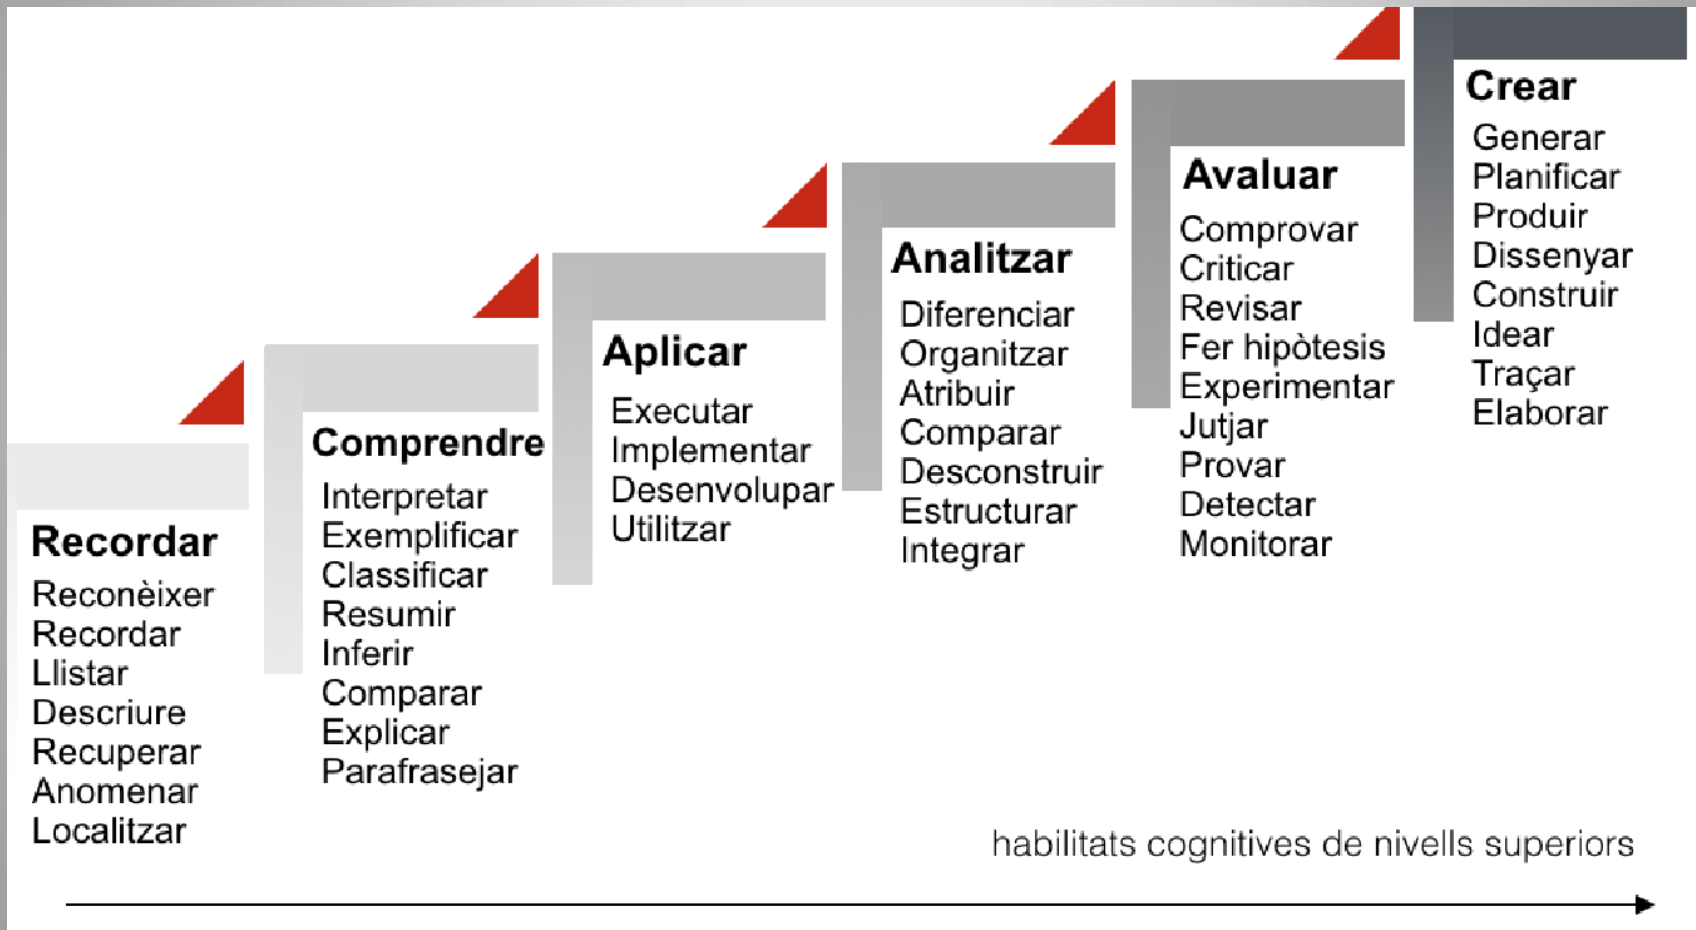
Recordar
Reconèixer
Recordar
Llistar
Descriure
Recuperar
Anomenar
Localitzar

Comprendre
Interpretar
Exemplificar
Classificar
Resumir
Inferir
Comparar
Explicar
Parafrasejar

Aplicar
Executar
Implementar
Desenvolupar
Utilitzar

Analitzar
Diferenciar
Organitzar
Atribuir
Comparar
Desconstruir
Estructurar
Integrar

Avaluar
Comprovar
Criticar
Revisar
Fer hipòtesis
Experimentar
Jutjar
Provar
Detectar
Monitorar

Crear
Generar
Planificar
Produir
Dissenyar
Construir
Idear
Traçar
Elaborar

habilitats cognitives de nivells superiors